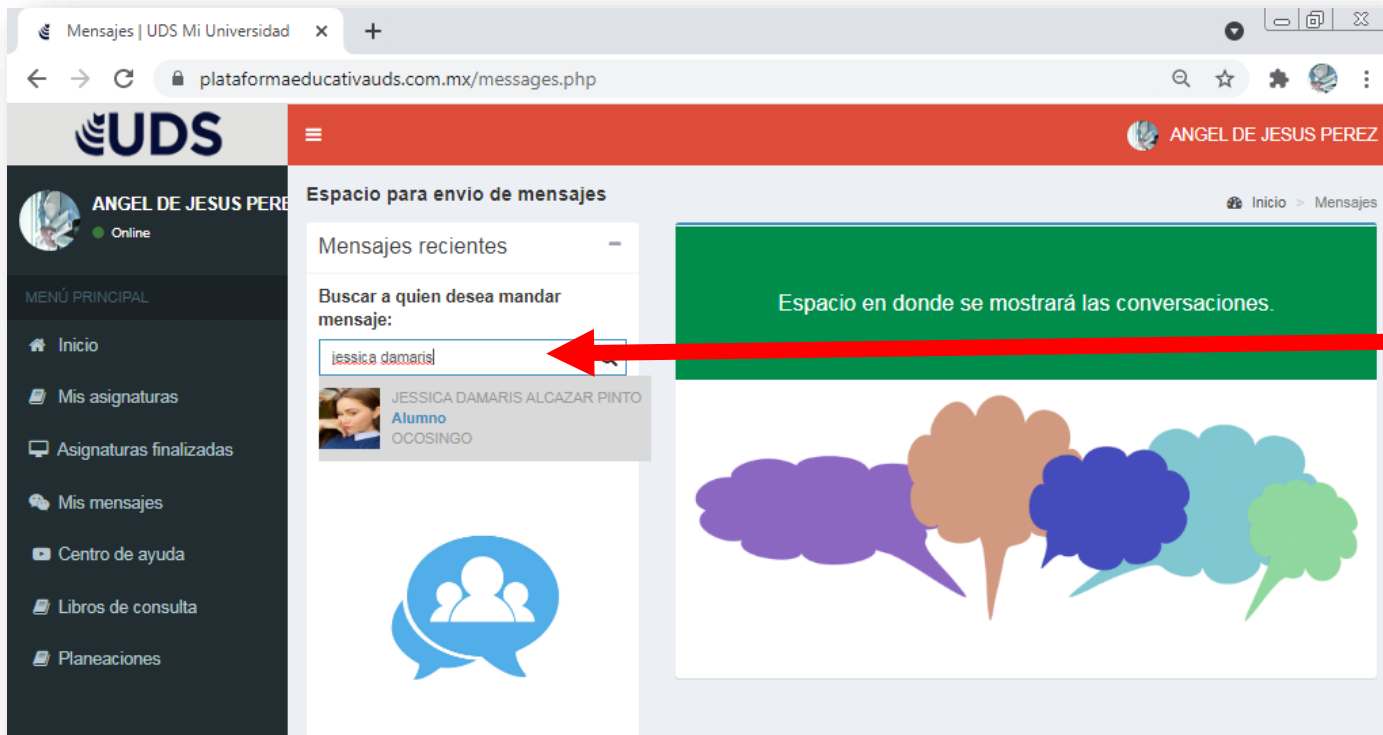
Mensajes | UDS Mi Universidad ×
+
plataformaeducativauds.com.mx/messages.php

UDS
ANGEL DE JESUS PEREZ
ANGEL DE JESUS PERE
Online
MENÚ PRINCIPAL
Inicio
Mis asignaturas
Asignaturas finalizadas
Mis mensajes
Centro de ayuda
Libros de consulta
Planeaciones

Espacio para envio de mensajes
Inicio > Mensajes
Mensajes recientes
Buscar a quien desea mandar mensaje:
jessica damaris
JESSICA DAMARIS ALCAZAR PINTO
Alumno
OCOSINGO

Espacio en donde se mostrará las conversaciones.